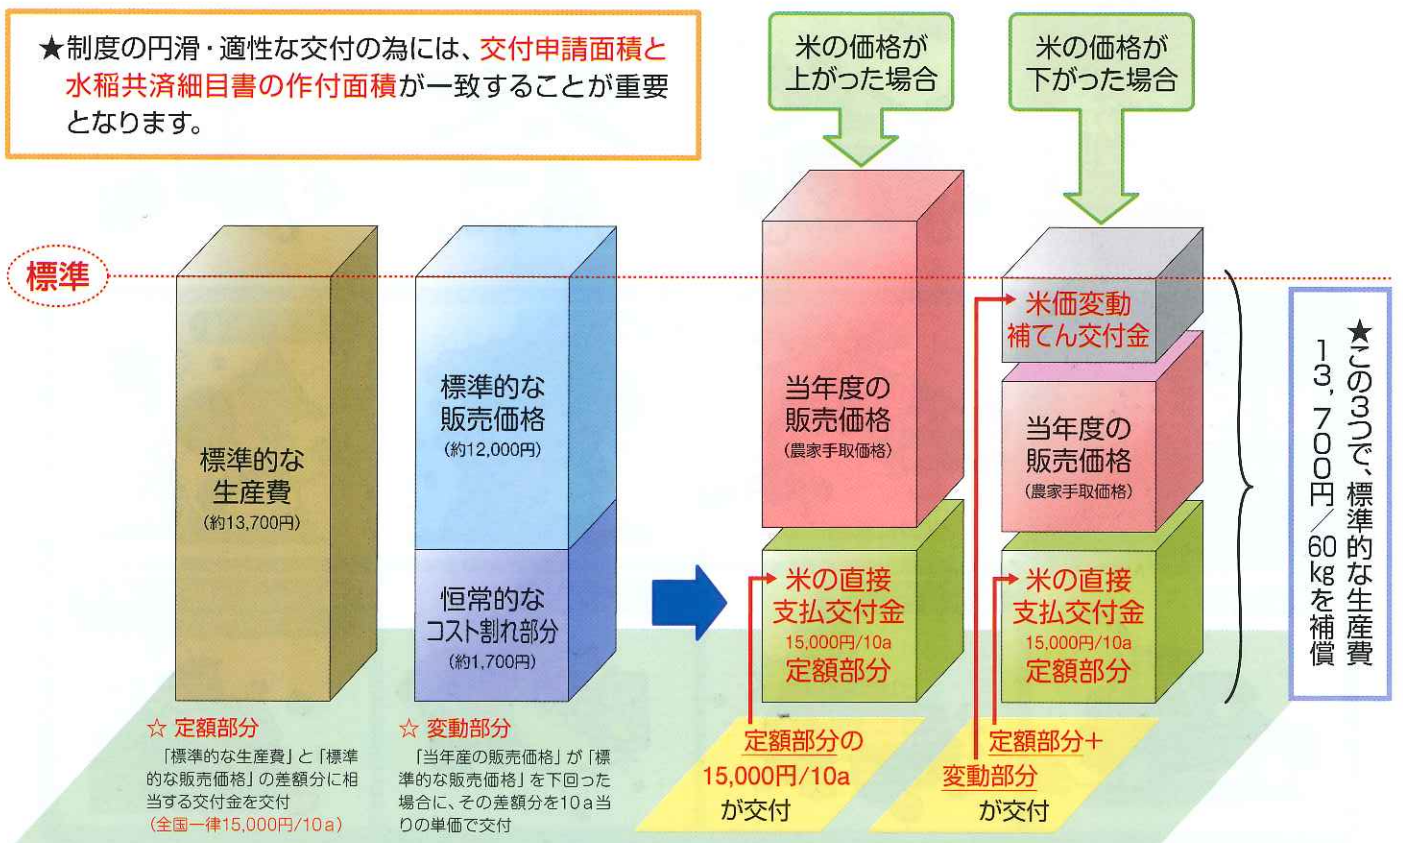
★制度の円滑・適性な交付の為には、交付申請面積と水稲共済細目書の作付面積が一致することが重要となります。

米の価格が上がった場合

米の価格が下がった場合

標準

標準的な生産費
(約13,700円)

標準的な販売価格
(約12,000円)

恒常的なコスト割れ部分
(約1,700円)

当年度の販売価格
(農家手取価格)

米の直接支払交付金
15,000円/10a
定額部分

米価変動補てん交付金

当年度の販売価格
(農家手取価格)

米の直接支払交付金
15,000円/10a
定額部分

★この3つで、標準的な生産費13,700円/60kgを補償

☆ 定額部分
「標準的な生産費」と「標準的な販売価格」の差額分に相当する交付金を交付
(全国一律15,000円/10a)

☆ 変動部分
「当年産の販売価格」が「標準的な販売価格」を下回った場合に、その差額分を10a当りの単価で交付

定額部分の15,000円/10aが交付

定額部分+変動部分が交付